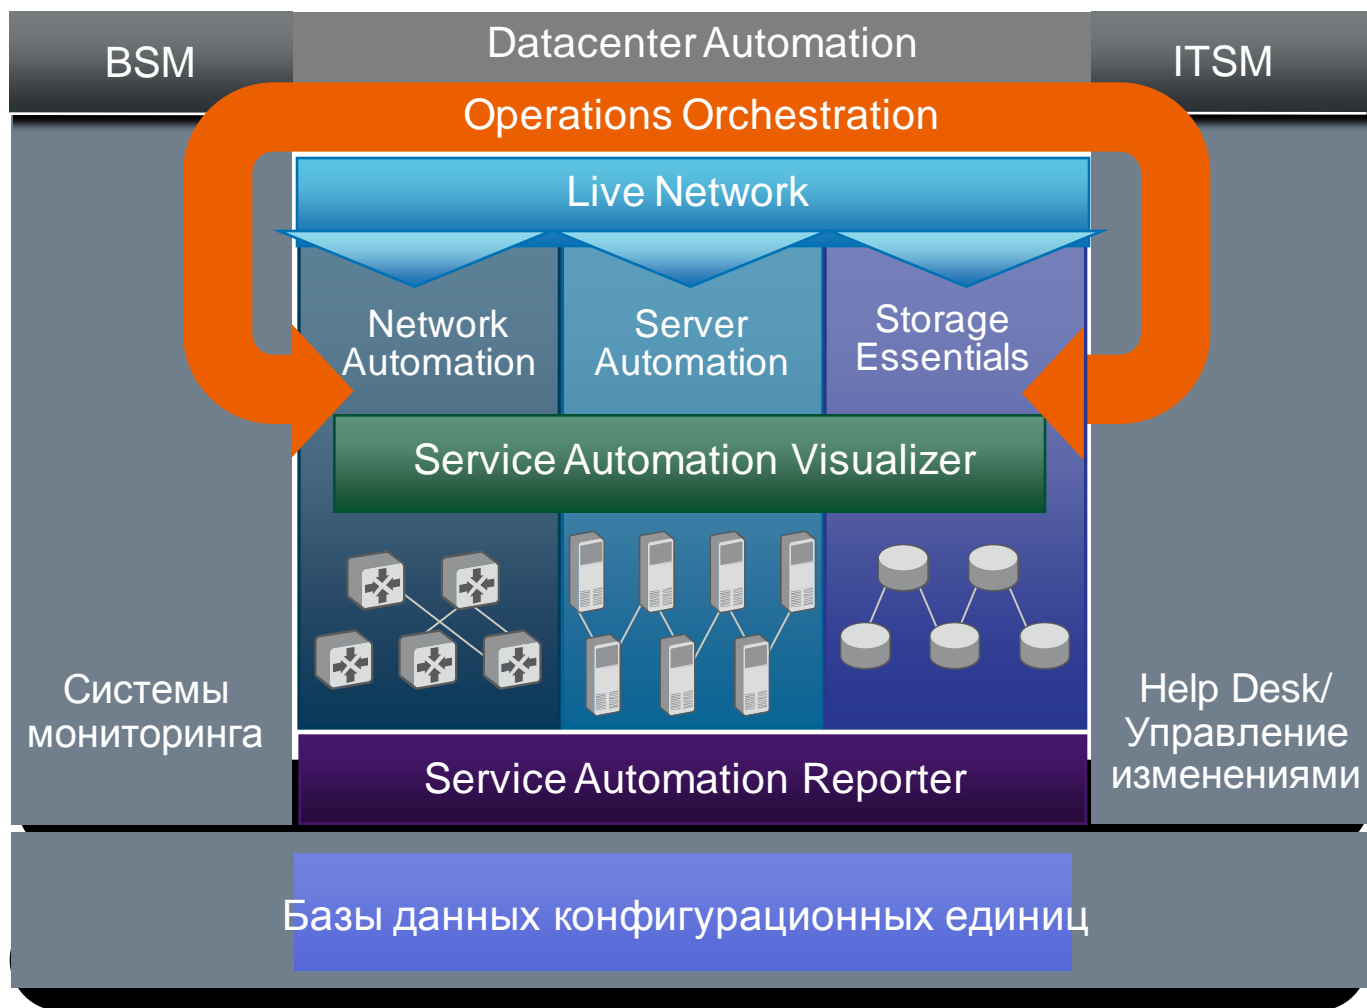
BSM

Datacenter Automation

ITSM

Operations Orchestration

Live Network

Network Automation

Server Automation

Storage Essentials

Service Automation Visualizer

Системы мониторинга

Help Desk/ Управление изменениями

Service Automation Reporter

Базы данных конфигурационных единиц